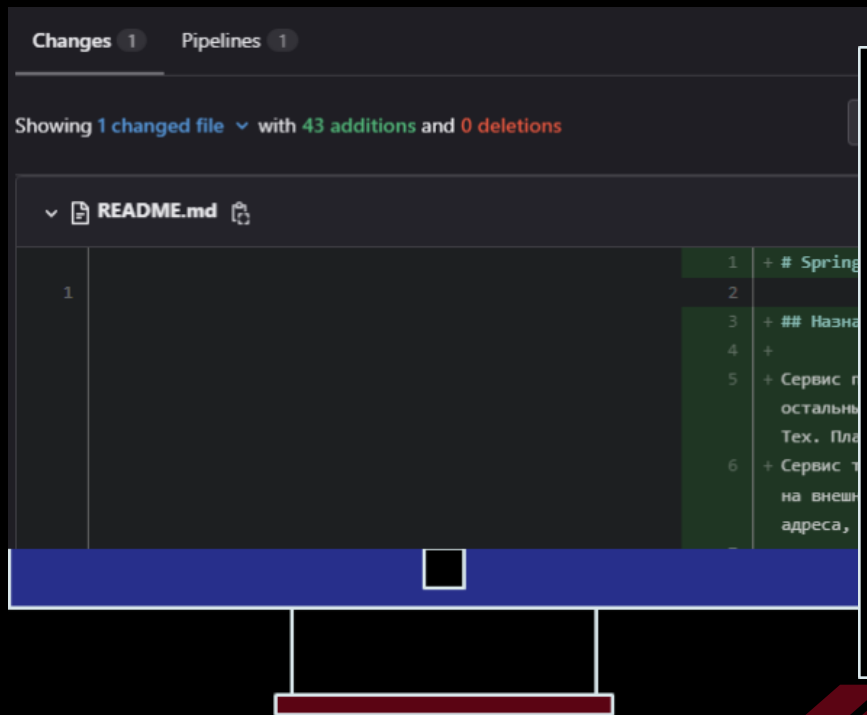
Changes 1 Pipelines 1

Showing 1 changed file with 43 additions and 0 deletions

README.md

| | | | |
|---|---|---|---|
| | | 1 | + # Spring |
| 1 | | 2 | |
| | | 3 | + ## Назна |
| | | 4 | + |
| | | 5 | + Сервис п остальны Tex. Пла |
| | | 6 | + Сервис т на внешн адреса, |